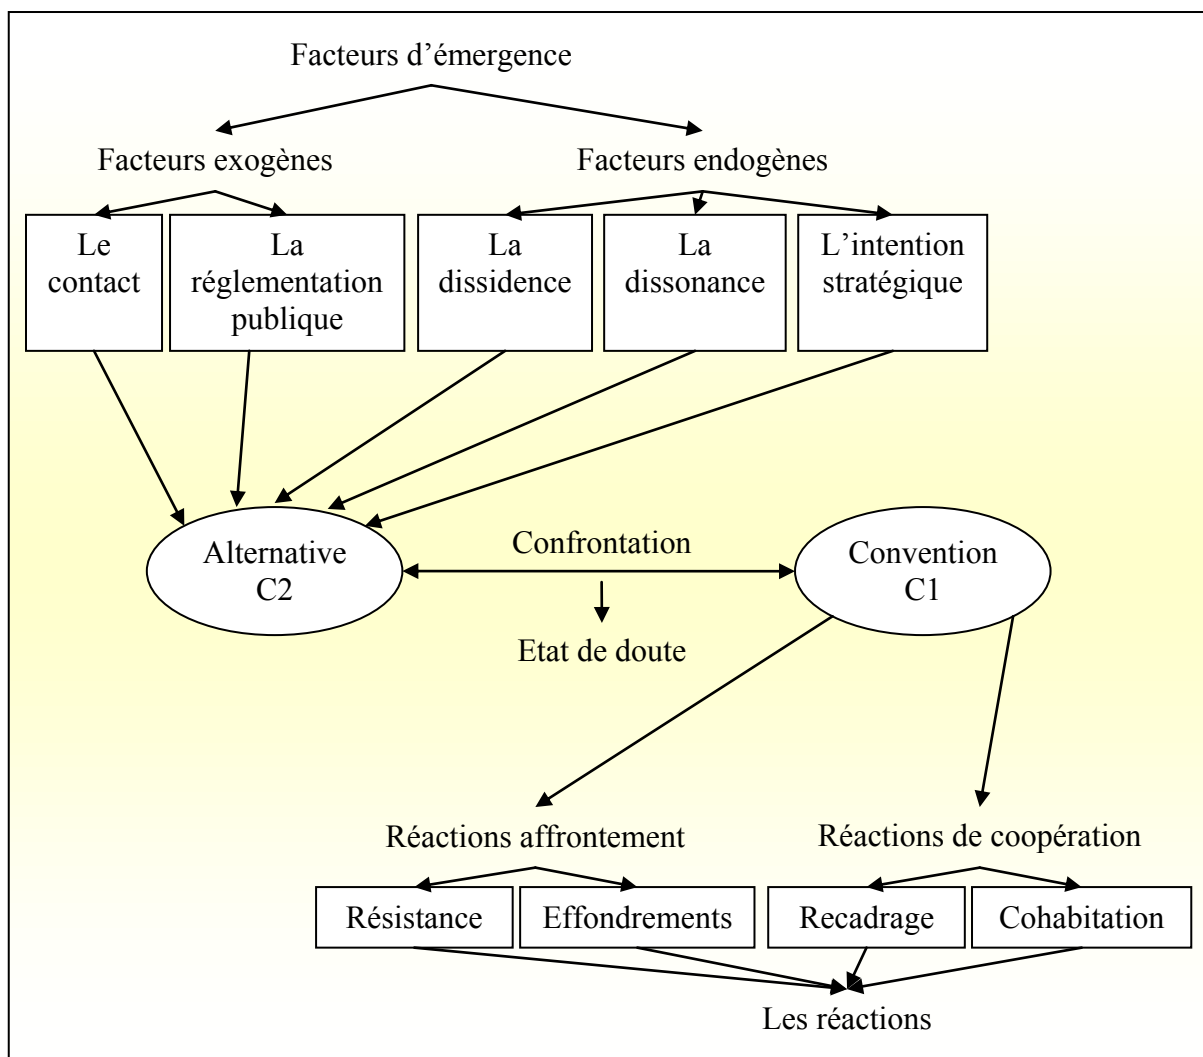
Facteurs d'émergence

Facteurs exogènes

Facteurs endogènes

Le contact

La réglementation publique

La dissidence

La dissonance

L'intention stratégique

Alternative C2

Confrontation

Convention C1

Etat de doute

Réactions affrontement

Réactions de coopération

Résistance

Effondrements

Recadrage

Cohabitation

Les réactions